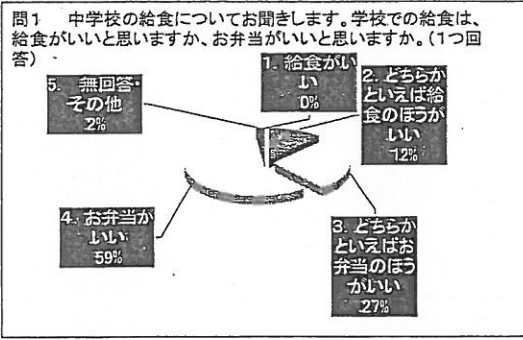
問1　中学校の給食についてお聞きします。学校での給食は、給食がいいと思いますか、お弁当がいいと思いますか。（1つ回答）

1. 給食がいい
0%

2. どちらかといえば給食のほうがいい
12%

3. どちらかといえばお弁当のほうがいい
27%

4. お弁当がいい
59%

5. 無回答・その他
2%